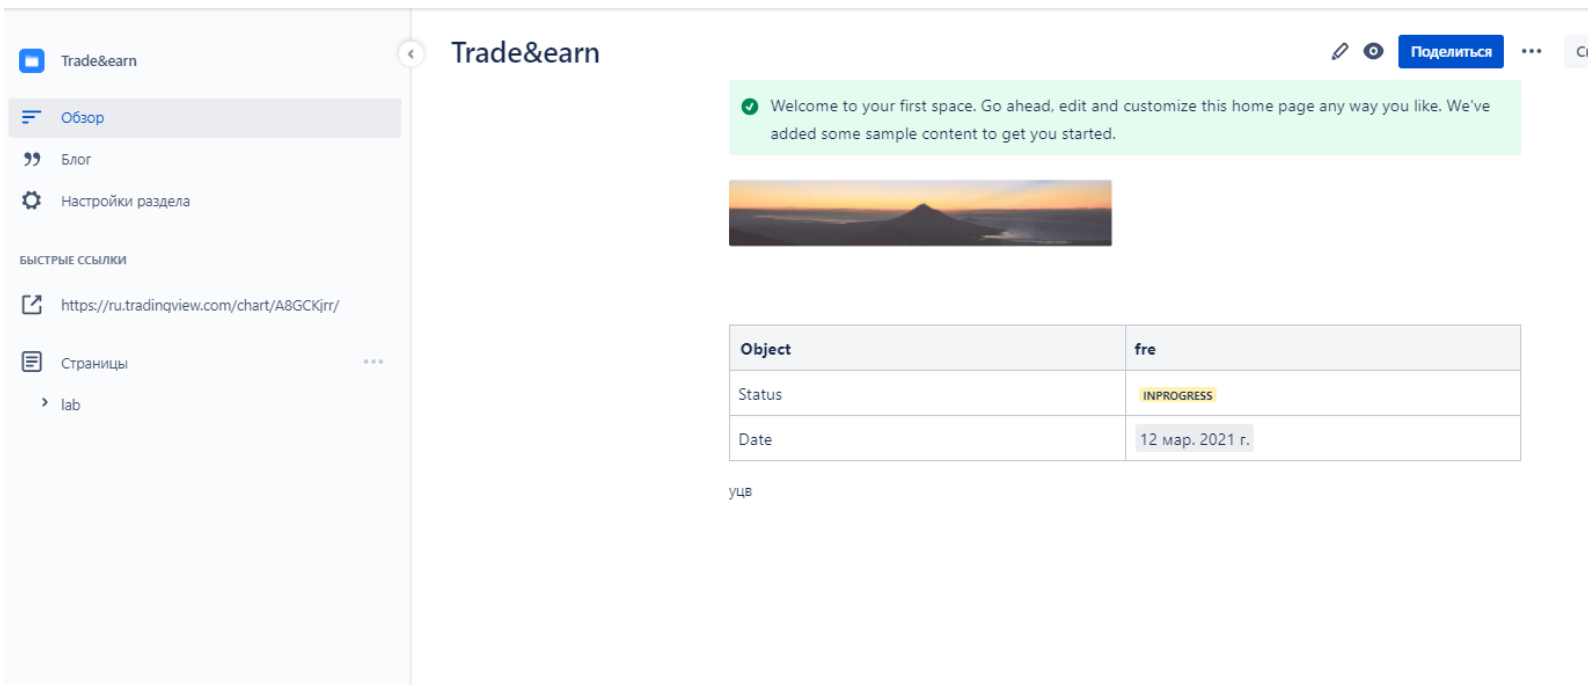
Trade&earn

Обзор

Блог

Настройки раздела

БЫСТРЫЕ ССЫЛКИ

https://ru.tradingview.com/chart/A8GCKjrr/

Страницы

lab

Trade&earn

Поделиться

C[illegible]

Welcome to your first space. Go ahead, edit and customize this home page any way you like. We've added some sample content to get you started.

| Object | fre |
|---|---|
| Status | INPROGRESS |
| Date | 12 мар. 2021 г. |

уцв